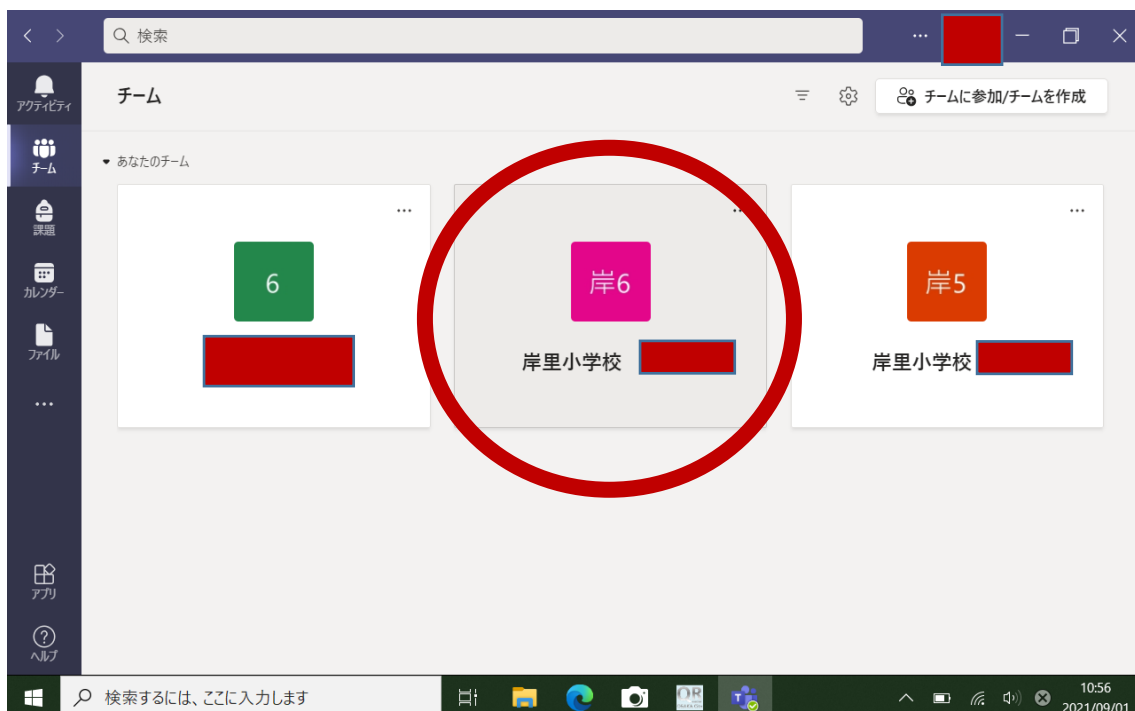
検索

...

アクティビティ

チーム

課題

カレンダー

ファイル

...

アプリ

ヘルプ

チーム

チームに参加/チームを作成

あなたのチーム

...

6

...

岸6

岸里小学校

...

岸5

岸里小学校

検索するには、ここに入力します

QR

10:56
2021/09/01